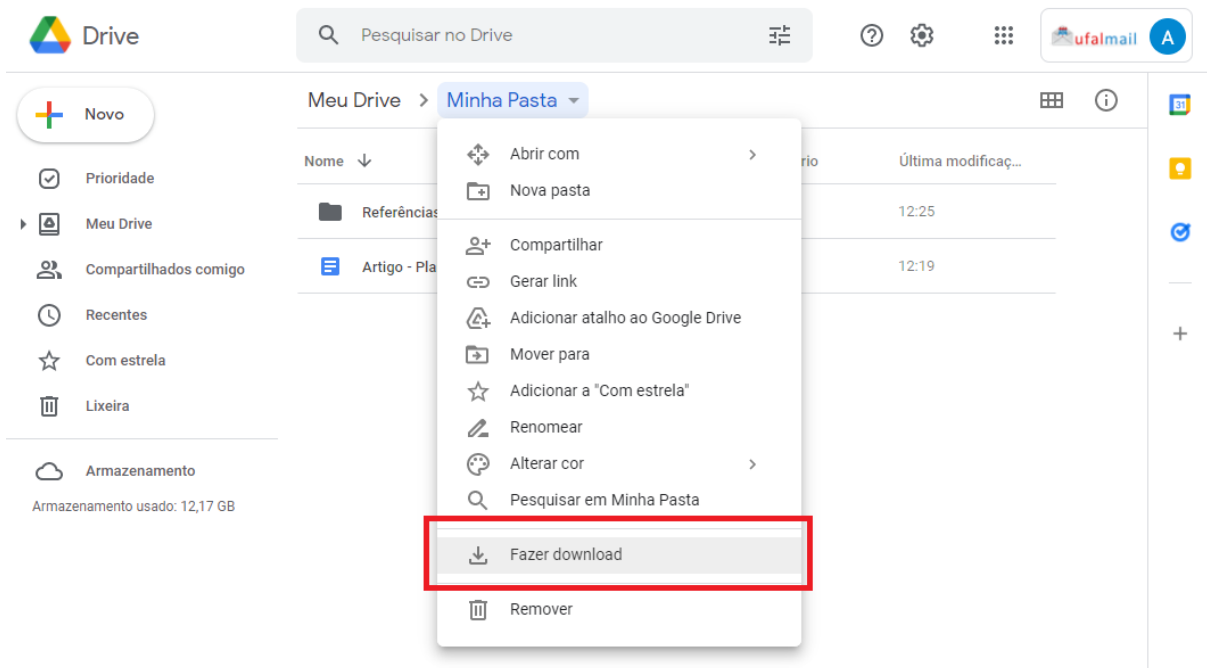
Drive

Pesquisar no Drive

ufalmail A

Novo

Prioridade

Meu Drive

Compartilhados comigo

Recentes

Com estrela

Lixeira

Armazenamento

Armazenamento usado: 12,17 GB

Meu Drive > Minha Pasta

Nome ↓

rio

Última modificaç...

Referências

12:25

Artigo - Pla

12:19

Abrir com

Nova pasta

Compartilhar

Gerar link

Adicionar atalho ao Google Drive

Mover para

Adicionar a "Com estrela"

Renomear

Alterar cor

Pesquisar em Minha Pasta

Fazer download

Remover

31